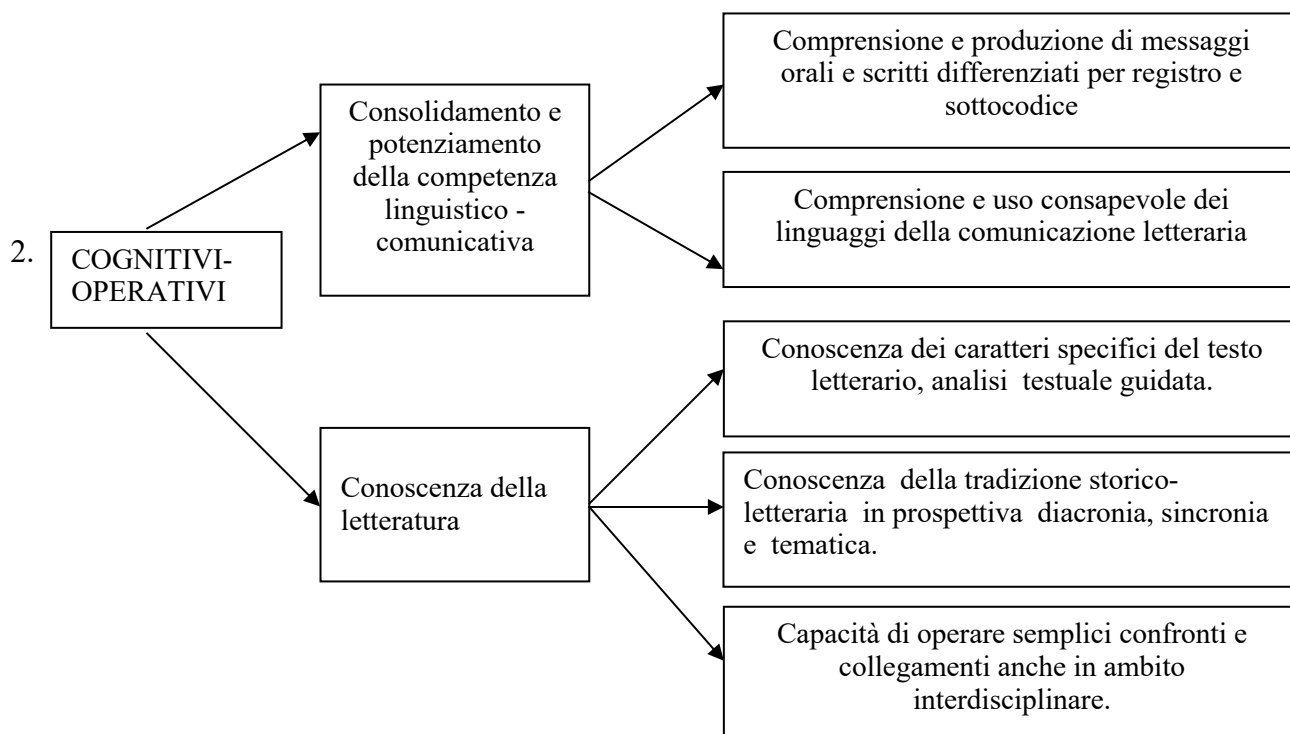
2. COGNITIVI-OPERATIVI

Consolidamento e potenziamento della competenza linguistico - comunicativa

Comprensione e produzione di messaggi orali e scritti differenziati per registro e sottocodice

Comprensione e uso consapevole dei linguaggi della comunicazione letteraria

Conoscenza della letteratura

Conoscenza dei caratteri specifici del testo letterario, analisi testuale guidata.

Conoscenza della tradizione storico-letteraria in prospettiva diacronia, sincronia e tematica.

Capacità di operare semplici confronti e collegamenti anche in ambito interdisciplinare.